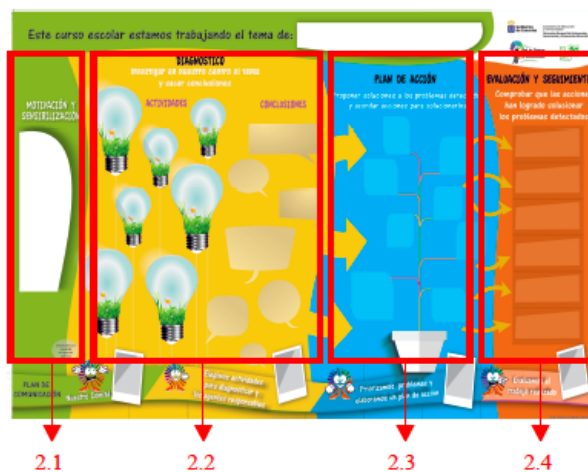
Este curso escolar estamos trabajando el tema de:

MOTIVACIÓN Y SENSIBILIZACIÓN

DIAGNÓSTICO
Investigar en nuestro centro el tema y sacar conclusiones

ACTIVIDADES

CONCLUSIONES

PLAN DE ACCIÓN
Proponer soluciones a los problemas detectados y acordar acciones para solucionarlos

EVALUACIÓN Y SEGUIMIENTO
Comprobar que las acciones han logrado solucionar los problemas detectados

PLAN DE COMUNICACIÓN

Nuestro Comité

Hacemos actividades para diagnosticar y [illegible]

Priorizamos problemas y elaboramos un plan de acción

Evaluamos el trabajo realizado

2.1

2.2

2.3

2.4